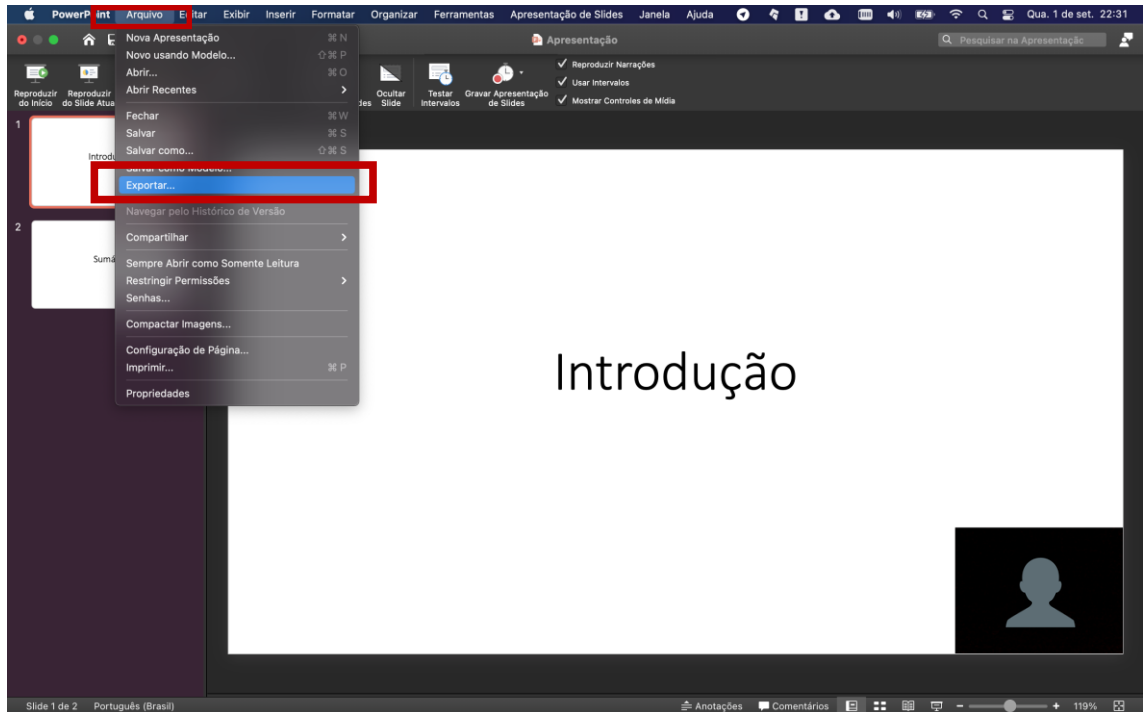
PowerPoint Arquivo Editar Exibir Inserir Formatar Organizar Ferramentas Apresentação de Slides Janela Ajuda Qua. 1 de set. 22:31

Apresentação

Pesquisar na Apresentação

Reproduzir do Início Reproduzir do Slide Atual

Ocultar Slide Testar Intervalos Gravar Apresentação de Slides

✓ Reproduzir Narrações
✓ Usar Intervalos
✓ Mostrar Controles de Mídia

Nova Apresentação ⌘N
Novo usando Modelo... ⇧⌘P
Abrir... ⌘O
Abrir Recentes
Fechar ⌘W
Salvar ⌘S
Salvar como... ⇧⌘S
Salvar como Modelo...
Exportar...
Navegar pelo Histórico de Versão
Compartilhar
Sempre Abrir como Somente Leitura
Restringir Permissões
Senhas...
Compactar Imagens...
Configuração de Página...
Imprimir... ⌘P
Propriedades

1 Introdu
2 Sumá

Introdução

Slide 1 de 2 Português (Brasil) Anotações Comentários 119%